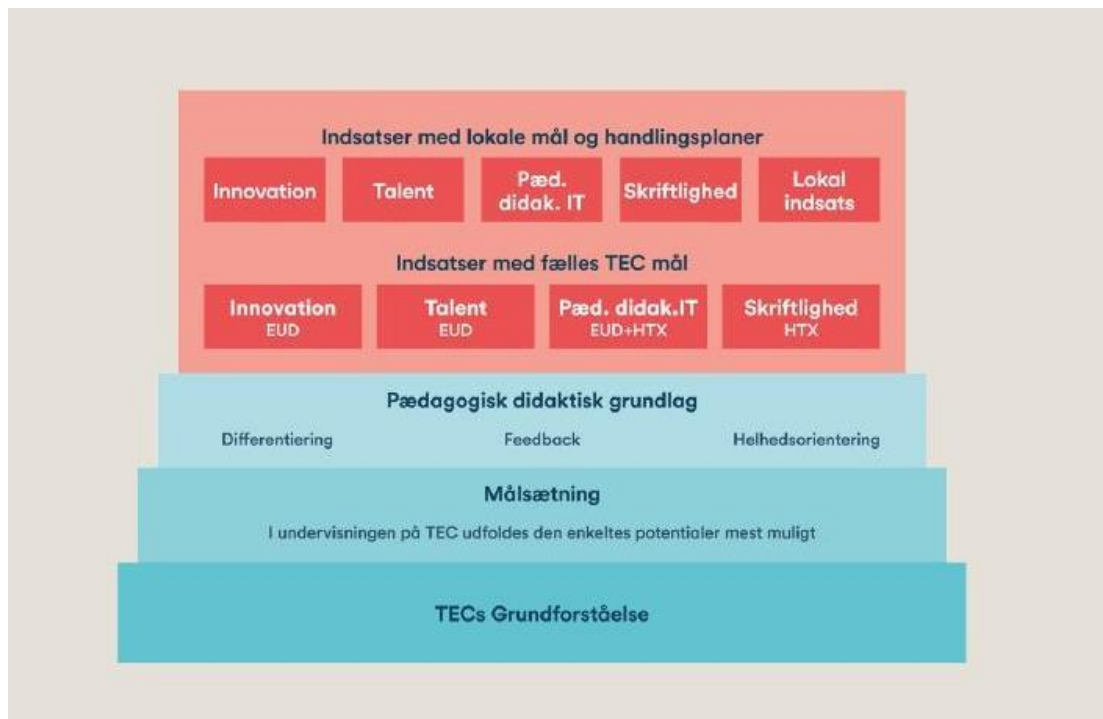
Indsatser med lokale mål og handlingsplaner

Innovation

Talent

Pæd. didak. IT

Skriftlighed

Lokal indsats

Indsatser med fælles TEC mål

Innovation EUD

Talent EUD

Pæd. didak.IT EUD+HTX

Skriftlighed HTX

Pædagogisk didaktisk grundlag

Differentiering

Feedback

Helhedsorientering

Målsætning

I undervisningen på TEC udfoldes den enkeltes potentialer mest muligt

TECs Grundforståelse